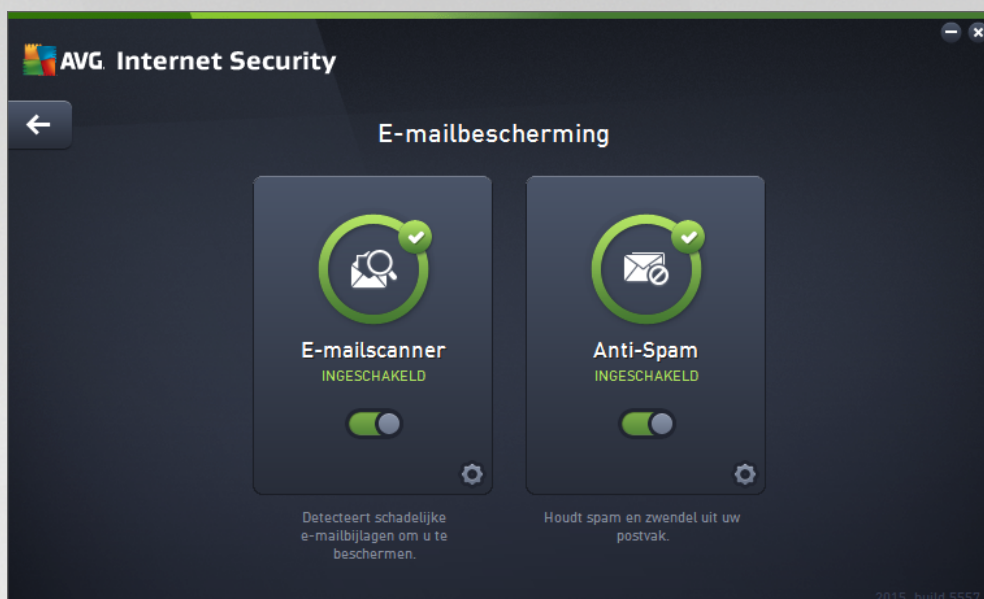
AVG. Internet Security

E-mailbescherming

E-mailscanner
INGESCHAKELD

Detecteert schadelijke e-mailbijlagen om u te beschermen.

Anti-Spam
INGESCHAKELD

Houdt spam en zwendel uit uw postvak.

2015 build 5552